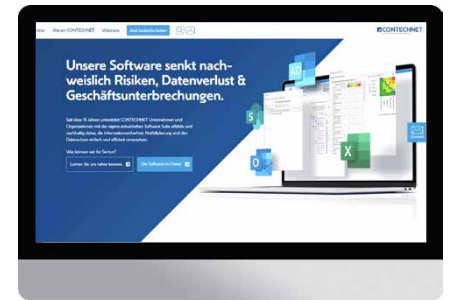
ter Warum CONTECHNET Webinare Jetzt kostenlos testen
CONTECHNET

Unsere Software senkt nachweislich Risiken, Datenverlust & Geschäftsunterbrechungen.

Seit über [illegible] Jahren unterstützt CONTECHNET Unternehmen und Organisationen mit der eigens entwickelten Software Suite effektiv und nachhaltig dabei, die Informationssicherheit, Notfallplanung und den Datenschutz einfach und effizient umzusetzen.

Wie können wir Sie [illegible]

Lernen Sie uns näher kennen
Die Software im Detail